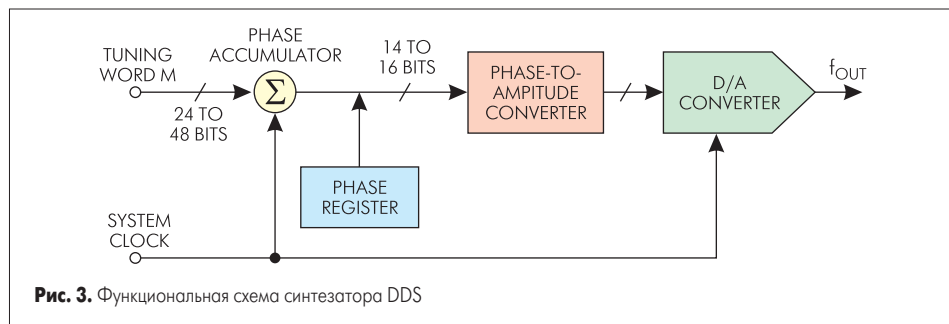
TUNING WORD M

PHASE ACCUMULATOR

$\Sigma$

24 TO 48 BITS

14 TO 16 BITS

PHASE-TO-AMPLITUDE CONVERTER

D/A CONVERTER

$f_{OUT}$

PHASE REGISTER

SYSTEM CLOCK

**Рис. 3.** Функциональная схема синтезатора DDS